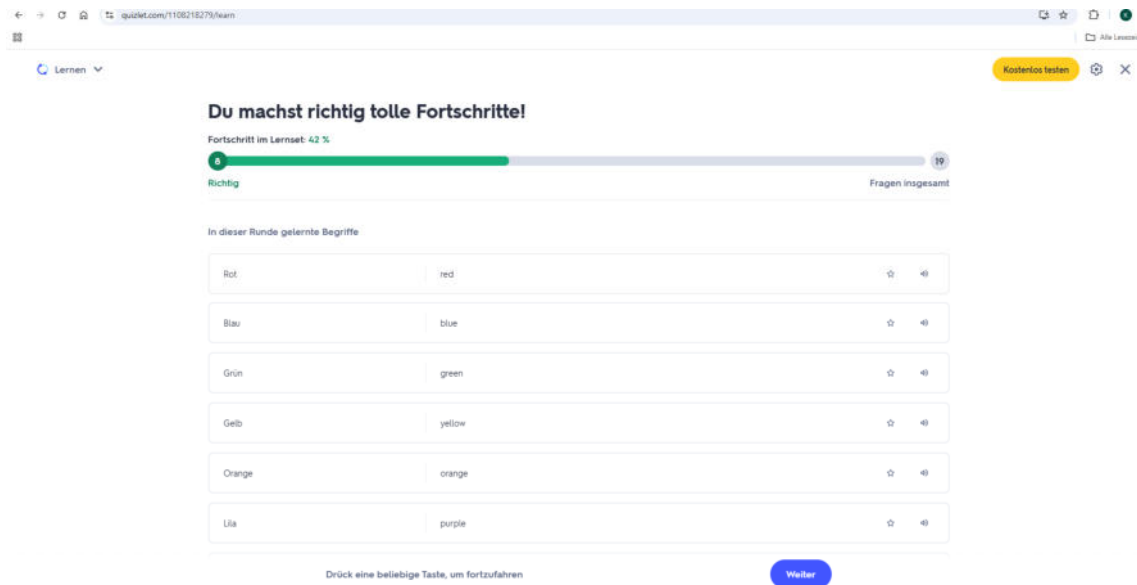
quizlet.com/1108218279/learn

Alle Lesez

Lernen

Kostenlos testen

Du machst richtig tolle Fortschritte!

Fortschritt im Lernset: 42 %

8

19

Richtig

Fragen insgesamt

In dieser Runde gelernte Begriffe

| | |
|---|---|
| Rot | red |
| Blau | blue |
| Grün | green |
| Gelb | yellow |
| Orange | orange |
| Lila | purple |

Drück eine beliebige Taste, um fortzufahren

Weiter